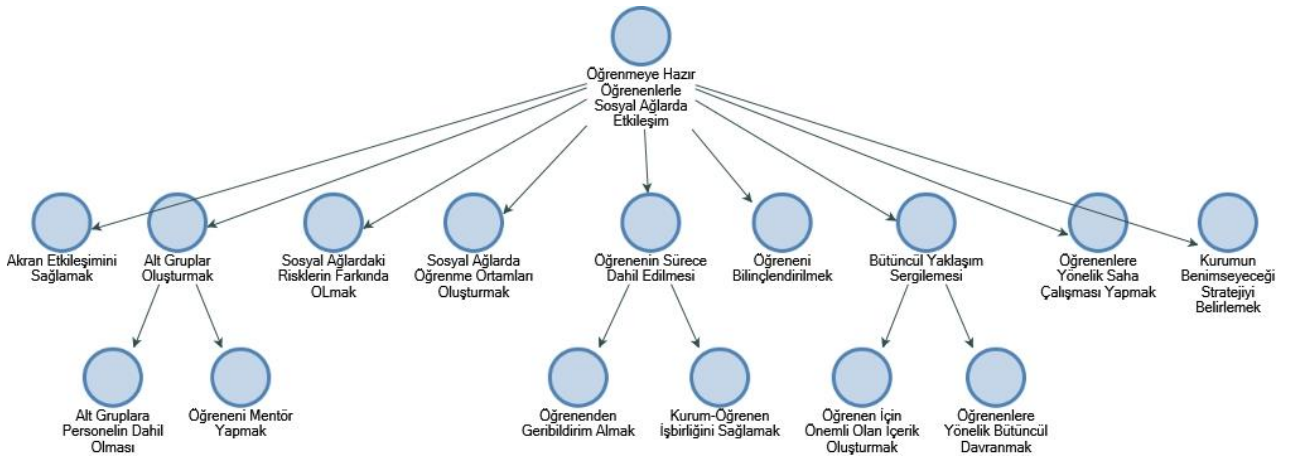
Öğrenmeye Hazır Öğrenenlerle Sosyal Ağlarda Etkileşim

Akran Etkileşimini Sağlamak

Alt Gruplar Oluşturmak

Sosyal Ağlardaki Risklerin Farkında OLmak

Sosyal Ağlarda Öğrenme Ortamları Oluşturmak

Öğrenenin Sürece Dahil Edilmesi

Öğreneni Bilinçlendirilmek

Bütüncül Yaklaşım Sergilemesi

Öğrenenlere Yönelik Saha Çalışması Yapmak

Kurumun Benimseyeceği Stratejiyi Belirlemek

Alt Gruplara Personelin Dahil Olması

Öğreneni Mentör Yapmak

Öğrenenden Geribildirim Almak

Kurum-Öğrenen İşbirliğini Sağlamak

Öğrenen İçin Önemli Olan İçerik Oluşturmak

Öğrenenlere Yönelik Bütüncül Davranmak